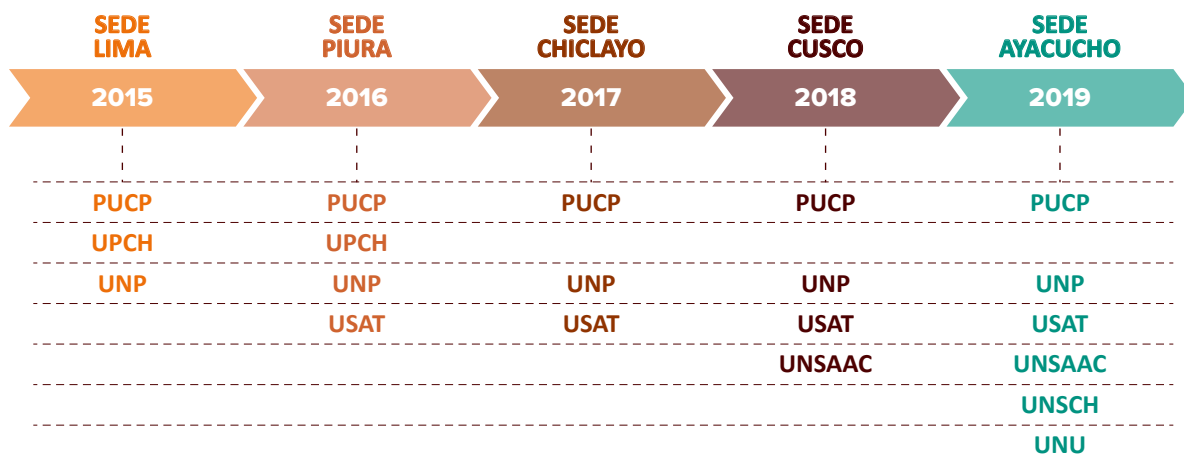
| SEDE LIMA | SEDE PIURA | SEDE CHICLAYO | SEDE CUSCO | SEDE AYACUCHO |
|---|---|---|---|---|
| 2015 | 2016 | 2017 | 2018 | 2019 |
| PUCP | PUCP | PUCP | PUCP | PUCP |
| UPCH | UPCH | | | |
| UNP | UNP | UNP | UNP | UNP |
| | USAT | USAT | USAT | USAT |
| | | | UNSAAC | UNSAAC |
| | | | | UNSCH |
| | | | | UNU |